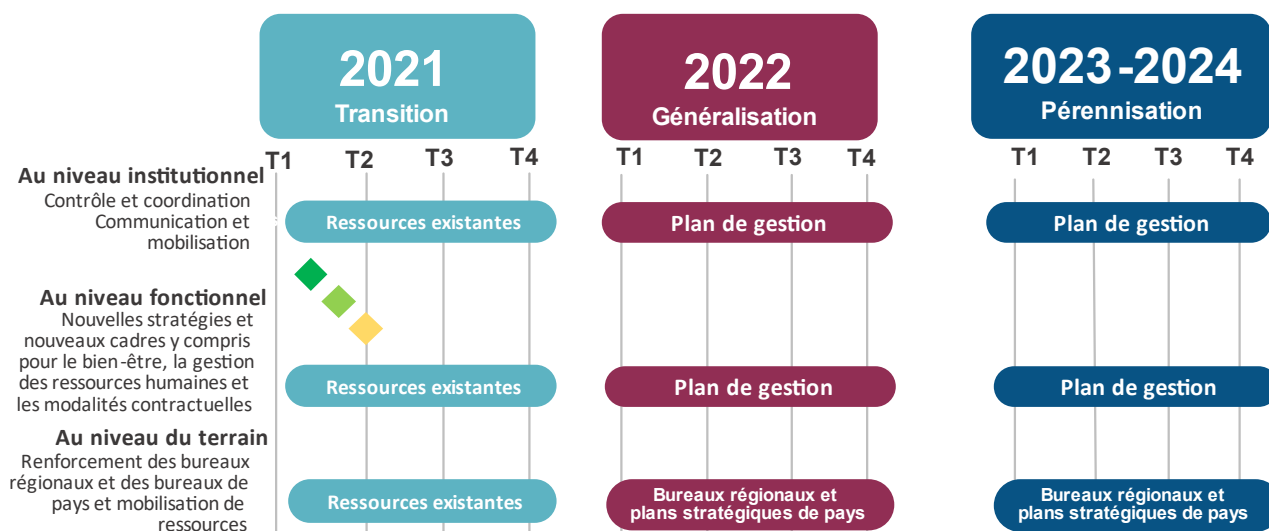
2021
Transition

2022
Généralisation

2023-2024
Pérennisation

T1 T2 T3 T4 T1 T2 T3 T4 T1 T2 T3 T4

Au niveau institutionnel
Contrôle et coordination
Communication et mobilisation

Ressources existantes
Plan de gestion
Plan de gestion

Au niveau fonctionnel
Nouvelles stratégies et nouveaux cadres y compris pour le bien-être, la gestion des ressources humaines et les modalités contractuelles

Ressources existantes
Plan de gestion
Plan de gestion

Au niveau du terrain
Renforcement des bureaux régionaux et des bureaux de pays et mobilisation de ressources

Ressources existantes
Bureaux régionaux et plans stratégiques de pays
Bureaux régionaux et plans stratégiques de pays